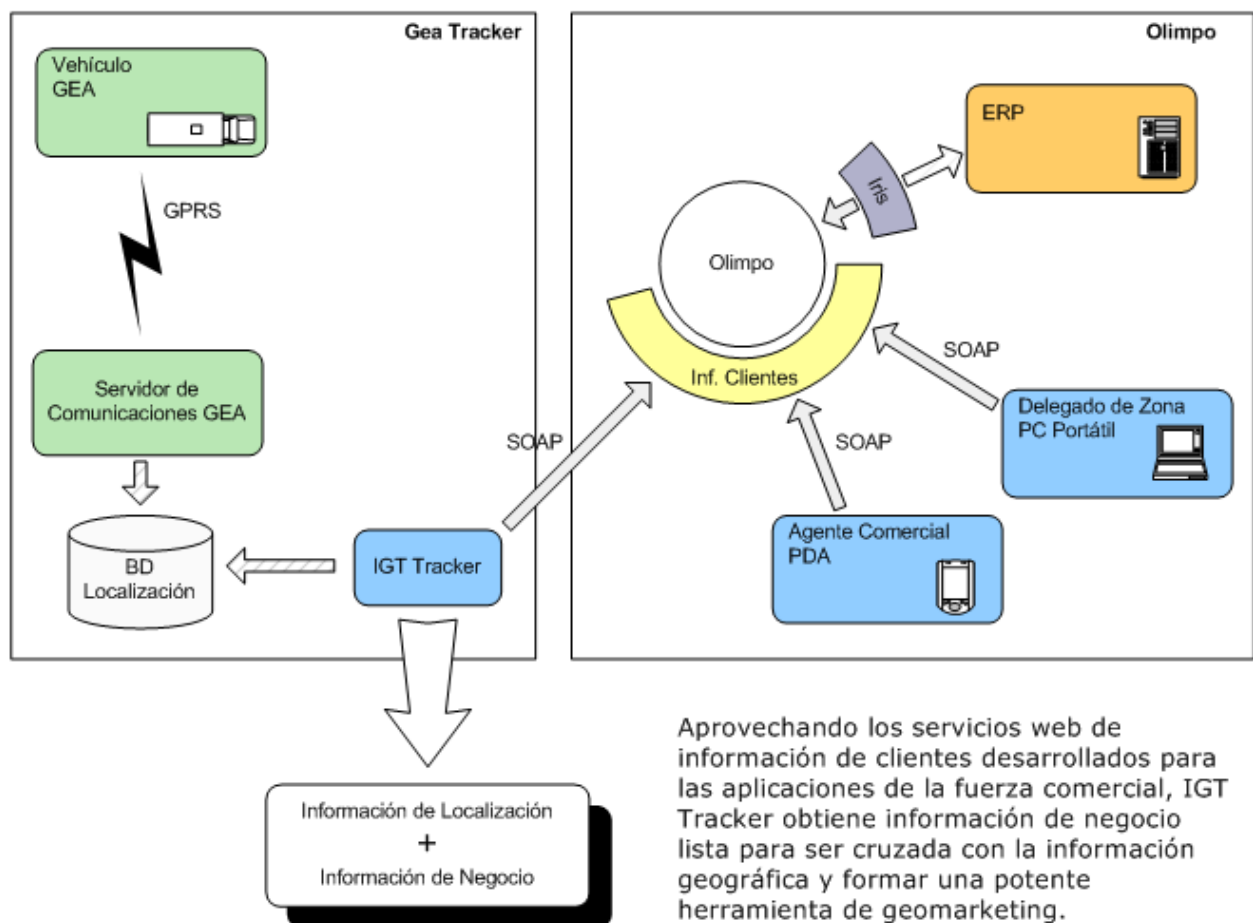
Gea Tracker

Vehículo GEA

GPRS

Servidor de Comunicaciones GEA

BD Localización

IGT Tracker

SOAP

Olimpo

ERP

Iris

Olimpo

Inf. Clientes

SOAP

SOAP

Delegado de Zona PC Portátil

Agente Comercial PDA

Información de Localización
+
Información de Negocio

Aprovechando los servicios web de información de clientes desarrollados para las aplicaciones de la fuerza comercial, IGT Tracker obtiene información de negocio lista para ser cruzada con la información geográfica y formar una potente herramienta de geomarketing.